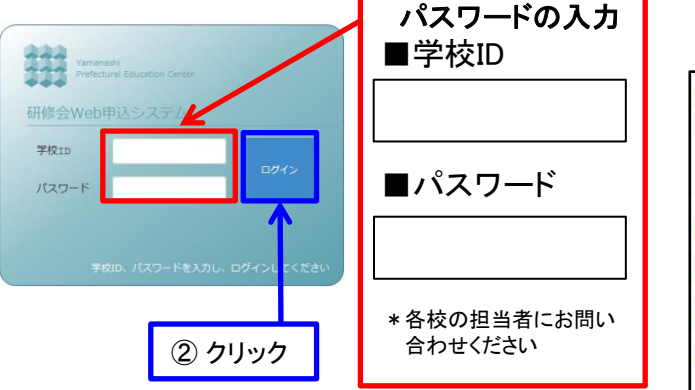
Yamanashi
Prefectural Education Center

研修会Web申込システム

学校ID

パスワード

ログイン

学校ID、パスワードを入力し、ログインしてください

② クリック

パスワードの入力

■学校ID

■パスワード

＊各校の担当者にお問い合わせください